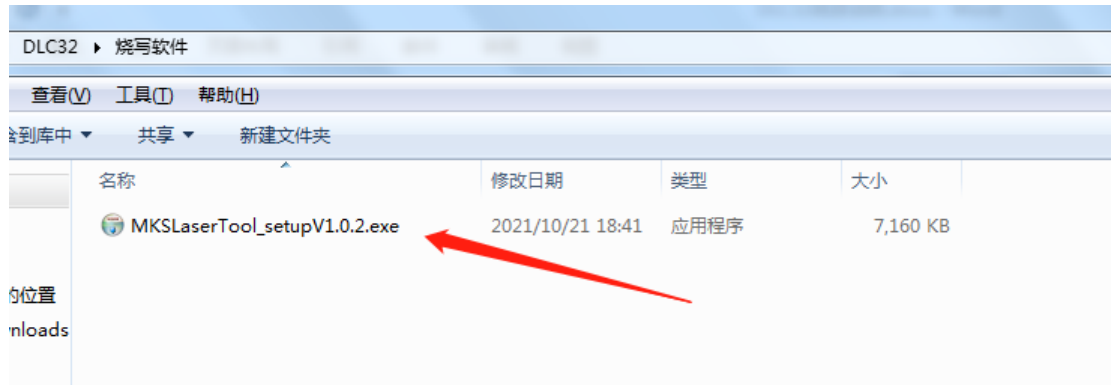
DLC32 ▸ 烧写软件

查看(V) 工具(T) 帮助(H)

含到库中 ▾ 共享 ▾ 新建文件夹

| 名称 | 修改日期 | 类型 | 大小 |
|---|---|---|---|
| MKSLaserTool_setupV1.0.2.exe | 2021/10/21 18:41 | 应用程序 | 7,160 KB |

的位置
nloads